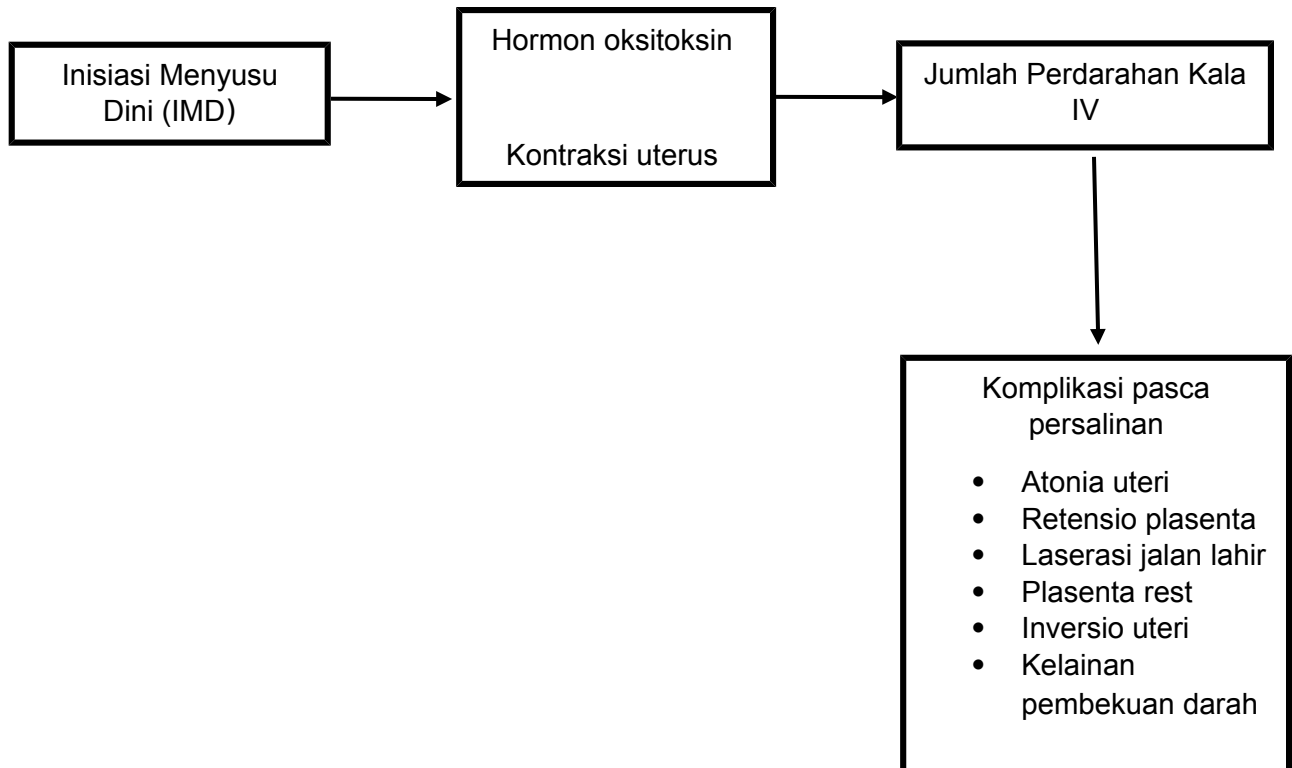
Inisiasi Menyusu Dini (IMD)

Hormon oksitoksin

Kontraksi uterus

Jumlah Perdarahan Kala IV

Komplikasi pasca persalinan

- Atonia uteri
- Retensio plasenta
- Laserasi jalan lahir
- Plasenta rest
- Inversio uteri
- Kelainan pembekuan darah